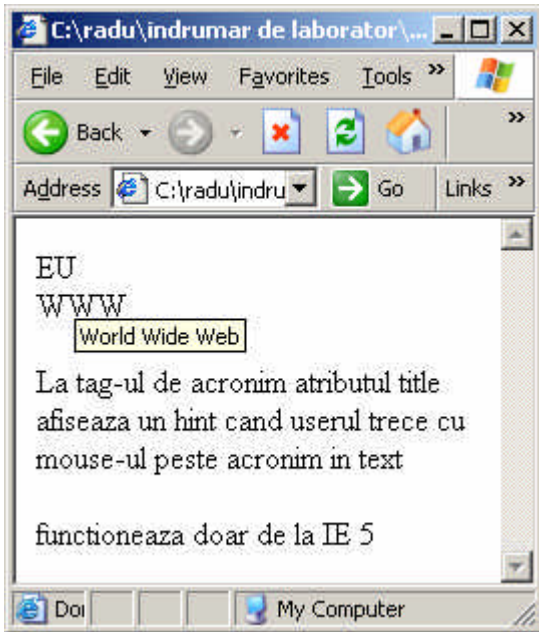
C:\radu\indrumar de laborator\...

File Edit View Favorites Tools »

Back Links »

Address C:\radu\indru Go

EU
WWW
World Wide Web

La tag-ul de acronim atributul title afiseaza un hint cand userul trece cu mouse-ul peste acronim in text

functioneaza doar de la IE 5

Doi My Computer